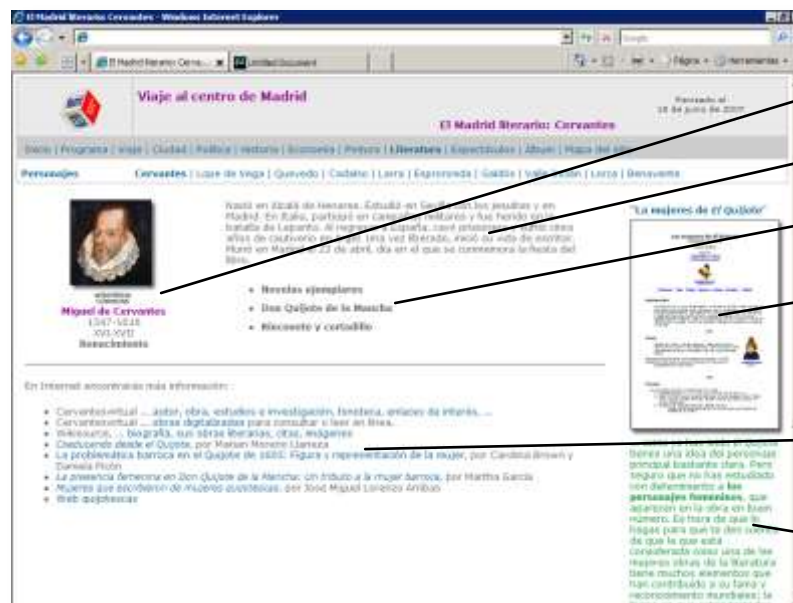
El Madrid literario Cervantes - Windows Internet Explorer

El Madrid literario: Cerva... | Untitled Document

Página | Herramientas

Viaje al centro de Madrid

Formado el 18 de junio de 2007

El Madrid literario: Cervantes

Inicio | Programa | Viaje | Ciudad | Política | Historia | Economía | Pintura | Literatura | Espectáculos | Álbum | Mapa del sitio

Personajes   Cervantes | Lope de Vega | Quevedo | Cadalso | Larra | Espronceda | Galdós | Valle-Inclán | Lorca | Benavente

Nació en Alcalá de Henares. Estudió en Sevilla con los jesuitas y en Madrid. En Italia, participó en campañas militares y fue herido en la batalla de Lepanto. Al regresar a España, cayó prisionero y sufrió cinco años de cautiverio en Argel. Una vez liberado, inició su vida de escritor. Murió en Madrid el 23 de abril, día en el que se conmemora la fiesta del libro.

Miguel de Cervantes
1547-1616
XVI-XVII
Renacimiento

• Novelas ejemplares
• Don Quijote de la Mancha
• Rinconete y cortadillo

"La mujeres de El Quijote"

En Internet encontrarás más información:

• Cervantesvirtual ... autor, obra, estudios e investigación, fonoteca, enlaces de interés, ...
• Cervantesvirtual ... obras digitalizadas para consultar o leer en línea.
• Wikisource, ... biografía, sus obras literarias, citas, imágenes
• Cheburando desde el Quijote, por Marian Moreno Llaneza
• La problemática barroca en el Quijote de 1605: Figura y representación de la mujer, por Carolina Brown y Daniela Pirón
• La presencia femenina en Don Quijote de la Mancha: Un tributo a la mujer barroca, por Martha García
• Mujeres que escribieron en mujeres quijotescas, por José Miguel Lorenzo Arribas
• Web quijotescas

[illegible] tienes una idea del personaje principal bastante clara. Pero seguro que no has estudiado con detenimiento a los personajes femeninos, que aparecen en la obra en buen número. Es hora de que lo hagas para que te des cuenta de que lo que está considerada como una de las mejores obras de la literatura tiene muchos elementos que han contribuido a su fama y reconocimiento mundiales; la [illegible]